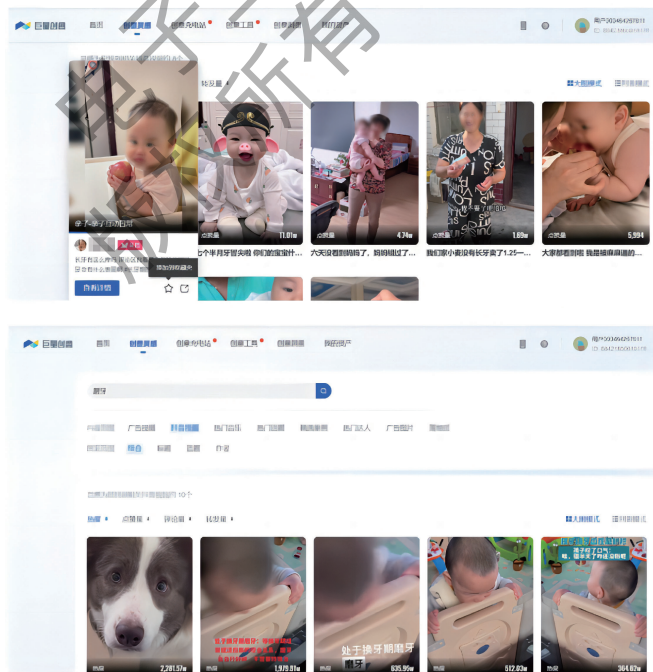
巨量创意 首页 创意灵感 创意充电站 创意工具 创意测 我的资产 用户3034642571511

转发量 大图模式 列表模式

长牙了 11.01w 6个半月牙冒尖啦 你们的宝宝什...

点赞量 4.74w 六天没看到啃指了，妈妈相过了...

点赞量 1.69w 我们家小麦没有长牙卖了1.25一...

点赞量 5,994 大家都看到啦 我是被麻麻逼的...

长牙有这么多可以吃的东西 ... 查看详情 添加到收藏夹

巨量创意 首页 创意灵感 创意充电站 创意工具 创意测 我的资产 用户3034642571511

磨牙

广告链接 抖音视频 热门音乐 热门创作 精选素材 热门达人 广告图片 落地页

综合 标题 题目 作者

热度 点赞量 评论量 转发量 大图模式 列表模式

热度 2,281.5w 热度 1,979.8w 处于换牙期磨牙 热度 635.9w 热度 512.6w 孩子磨牙了吗？ 热度 364.6w